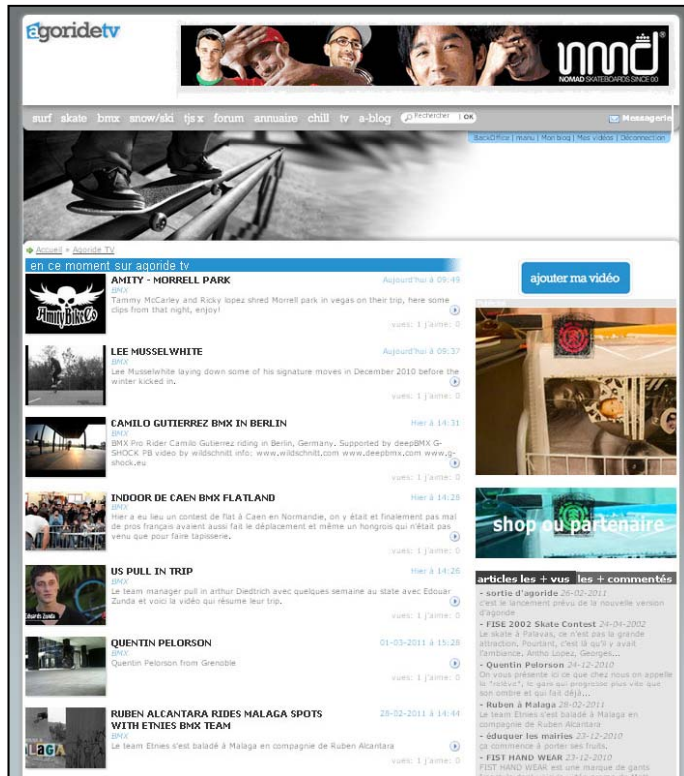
agoridetv

nmd NOMAD SKATEBOARDS SINCE 00

surf skate bmx snow/ski tjs x forum annuaire chill tv a-blog Rechercher OK Messagerie

BackOffice | manu | Mon blog | Mes vidéos | Déconnection

Accueil » Agoride TV

en ce moment sur agoride tv

AMITY - MORRELL PARK
Aujourd'hui à 09:49
BMX
Tammy McCarley and Ricky lopez shred Morrell park in vegas on their trip, here some clips from that night, enjoy!
vues: 1 j'aime: 0

LEE MUSSELWHITE
Aujourd'hui à 09:37
BMX
Lee Musselwhite laying down some of his signature moves in December 2010 before the winter kicked in.
vues: 1 j'aime: 0

CAMILO GUTIERREZ BMX IN BERLIN
Hier à 14:31
BMX
BMX Pro Rider Camilo Gutierrez riding in Berlin, Germany. Supported by deepBMX G-SHOCK PB video by wildschnitt info: www.wildschnitt.com www.deepbmx.com www.g-shock.eu
vues: 1 j'aime: 0

INDOOR DE CAEN BMX FLATLAND
Hier à 14:28
BMX
Hier a eu lieu un contest de flat à Caen en Normandie, on y était et finalement pas mal de pros français avaient aussi fait le déplacement et même un hongrois qui n'était pas venu que pour faire tapisserie.
vues: 1 j'aime: 0

US PULL IN TRIP
Hier à 14:26
BMX
Le team manager pull in arthur Diedrich avec quelques semaine au state avec Edouar Zunda et voici la vidéo qui résume leur trip.
vues: 1 j'aime: 0

QUENTIN PELORSON
01-03-2011 à 15:28
BMX
Quentin Pelorson from Grenoble
vues: 1 j'aime: 0

RUBEN ALCANTARA RIDES MALAGA SPOTS WITH ETNIES BMX TEAM
28-02-2011 à 14:44
BMX
Le team Etnies s'est baladé à Malaga en compagnie de Ruben Alcantara
vues: 1 j'aime: 0

ajouter ma vidéo

shop ou partenaire

articles les + vus les + commentés
- sortie d'agoride 26-02-2011
c'est le lancement prévu de la nouvelle version d'agoride
- FISE 2002 Skate Contest 24-04-2002
Le skate à Palavas, ce n'est pas la grande attraction. Pourtant, c'est là qu'il y avait l'ambiance. Antho Lopez, Georges...
- Quentin Pelorson 24-12-2010
On vous présente ici ce que chez nous on appelle le "ridevo", le gars qui progresse plus vite que son ombre et qui fait déjà...
- Ruben à Malaga 28-02-2011
Le team Etnies c'est baladé à Malaga en compagnie de Ruben Alcantara
- éduquer les mairies 23-12-2010
ça commence à porter ses fruits.
- FIST HAND WEAR 23-12-2010
FIST HAND WEAR est une marque de gants